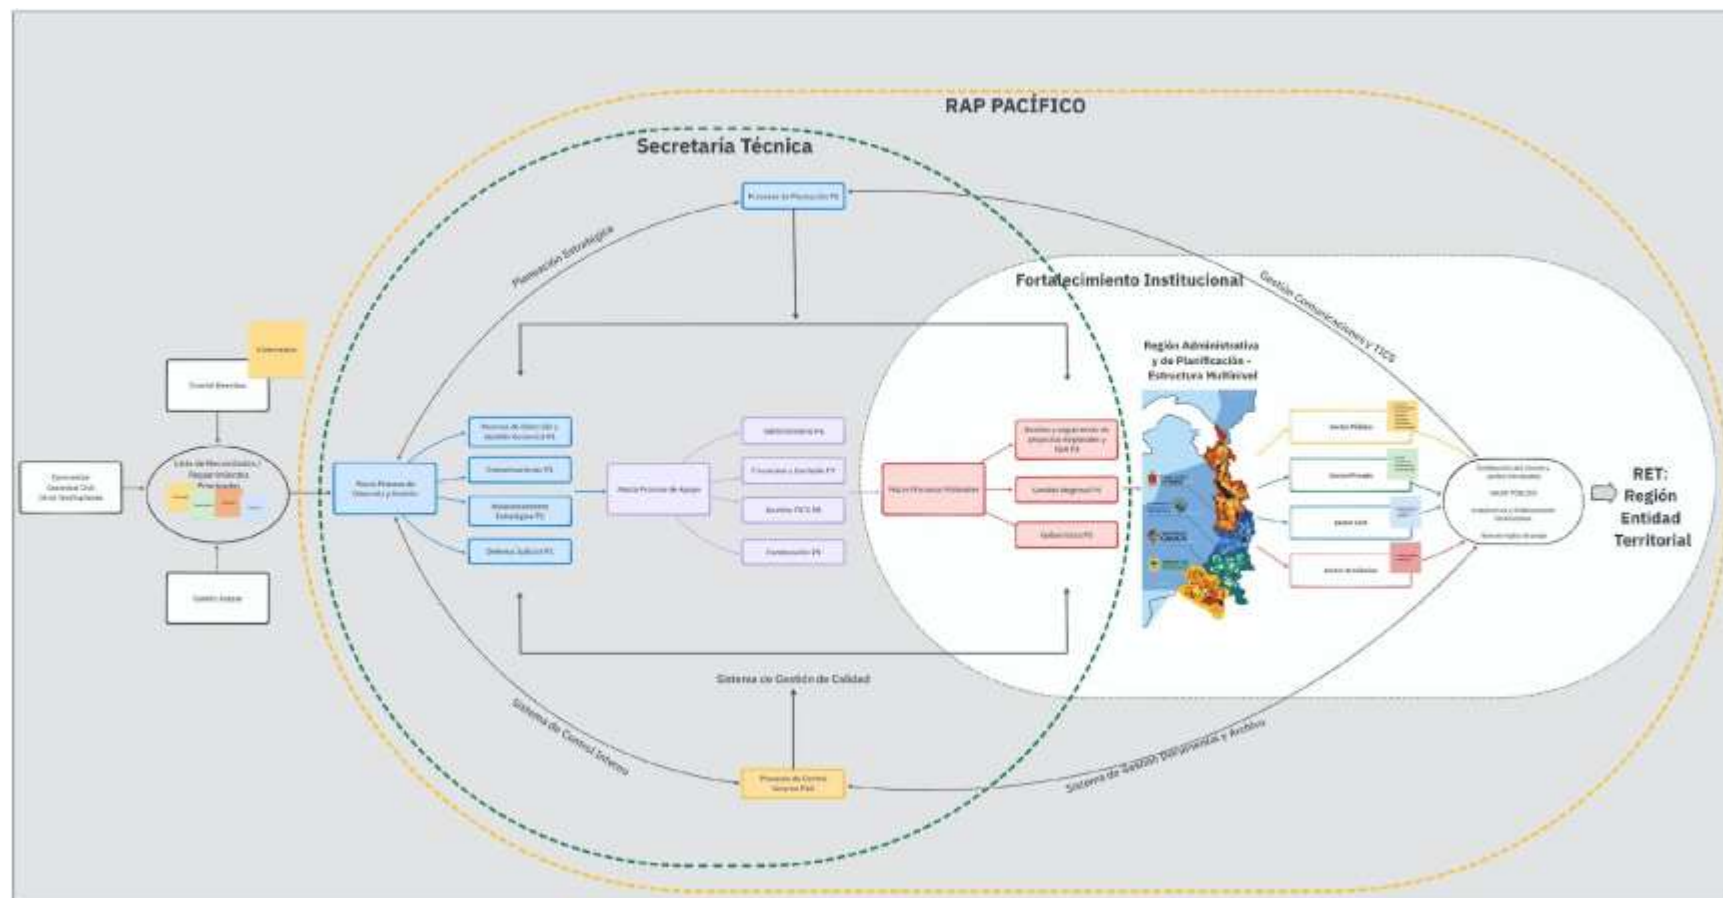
RAP PACÍFICO

Secretaría Técnica

Proceso de Planeación P1

Planeación Estratégica

Fortalecimiento Institucional

Gestión Comunicaciones y TICS

Región Administrativa y de Planificación - Estructura Multinivel

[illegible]

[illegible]

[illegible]

Lista de Necesidades / Requerimientos Priorizados

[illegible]

Macro Proceso de Desarrollo y Gestión

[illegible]

Comunicaciones P2

Direccionamiento Estratégico P2

Defensa Judicial P2

Macro Proceso de Apoyo

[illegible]

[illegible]

Gestión TICS P4

Contratación P5

Macro Procesos Misionales

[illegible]

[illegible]

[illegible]

Sector Público

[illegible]

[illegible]

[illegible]

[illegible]

RET: Región Entidad Territorial

Sistema de Gestión de Calidad

Sistema de Control Interno

Proceso de Control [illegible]

Sistema de Gestión Documental y Archivo